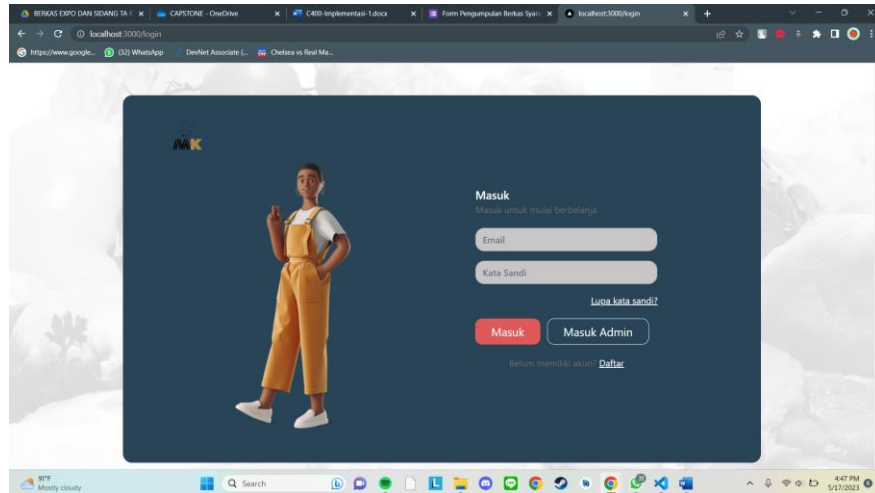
BERKAS EXPO DAN SIDANG TA | CAPSTONE - OneDrive | C400-Implementasi-1.docx | Form Pengumpulan Berkas Syar | localhost:3000/login

localhost:3000/login

https://www.google... (32) WhatsApp DevNet Associate (... Chelsea vs Real Ma...

MK

Masuk

Masuk untuk mulai berbelanja

Email

Kata Sandi

Lupa kata sandi?

Masuk

Masuk Admin

Belum memiliki akun? Daftar

91°F
Mostly cloudy

Search

4:47 PM
5/17/2023